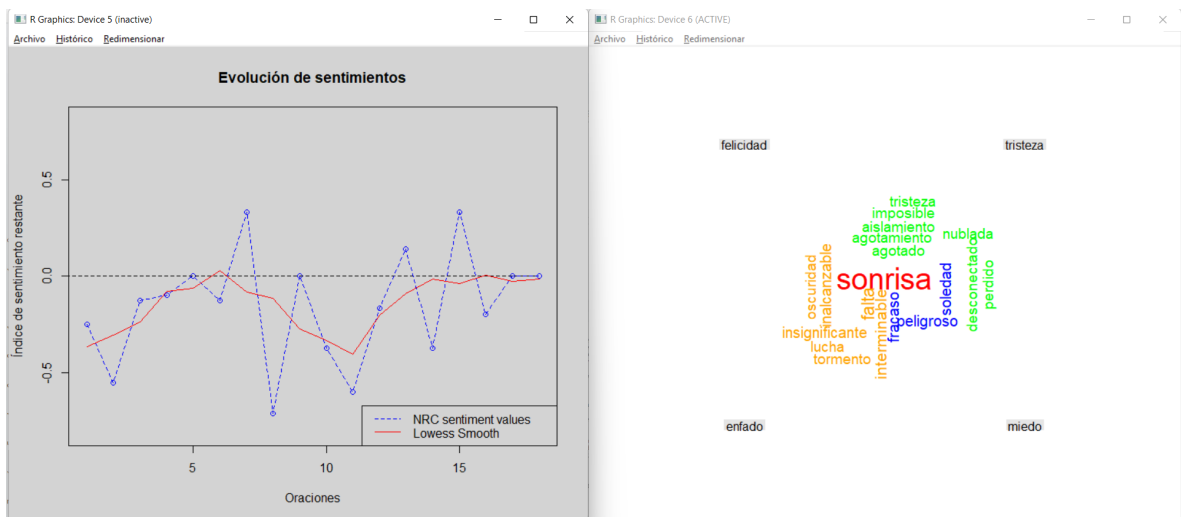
R Graphics: Device 5 (inactive)
Archivo Histórico Redimensionar

Evolución de sentimientos

Índice de sentimiento restante

0.5
0.0
-0.5

5 10 15

Oraciones

NRC sentiment values
Lowess Smooth

R Graphics: Device 6 (ACTIVE)
Archivo Histórico Redimensionar

felicidad
tristeza
enfado
miedo

tristeza
imposible
aislamiento
agotamiento
agotado
nublada
sonrisa
oscuridad
inalcanzable
insignificante
lucha
tormento
falta
interminable
fracaso
peligroso
soledad
desconectado
perdido